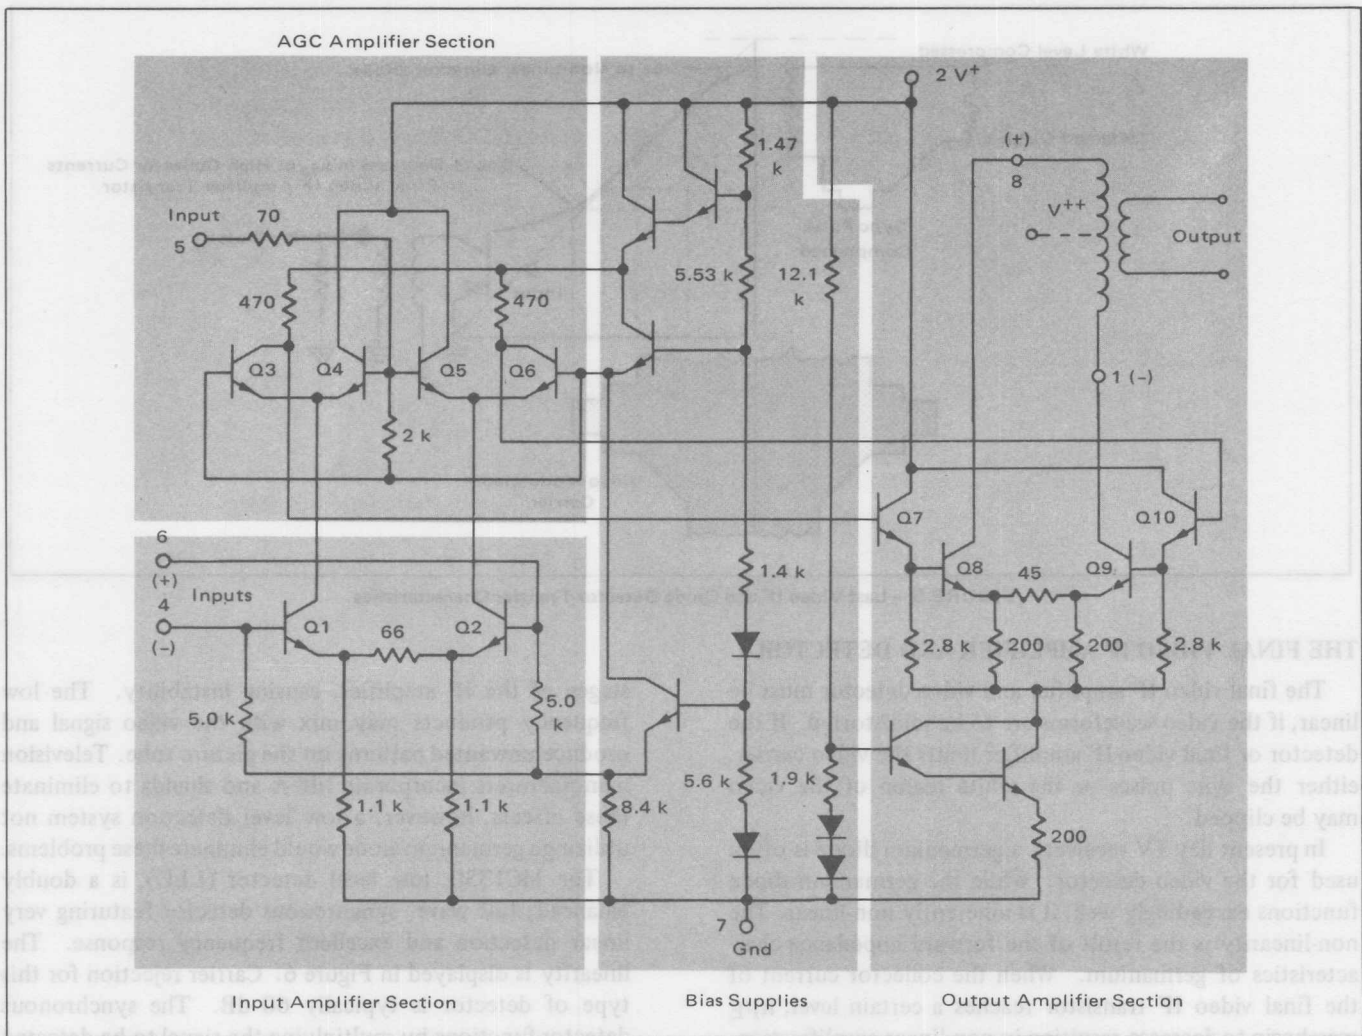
AGC Amplifier Section

2 V+

1.47 k

Input 70

5

470

470

5.53 k

12.1 k

(+)

8

V++

Output

Q3 Q4 Q5 Q6

1 (-)

2 k

Q7

Q10

6

(+)

Inputs

4

(-)

Q1 66 Q2

1.4 k

Q8 45 Q9

2.8 k 200 200 2.8 k

5.0 k

5.0 k

5.6 k

1.9 k

1.1 k 1.1 k

8.4 k

200

7

Gnd

Input Amplifier Section

Bias Supplies

Output Amplifier Section